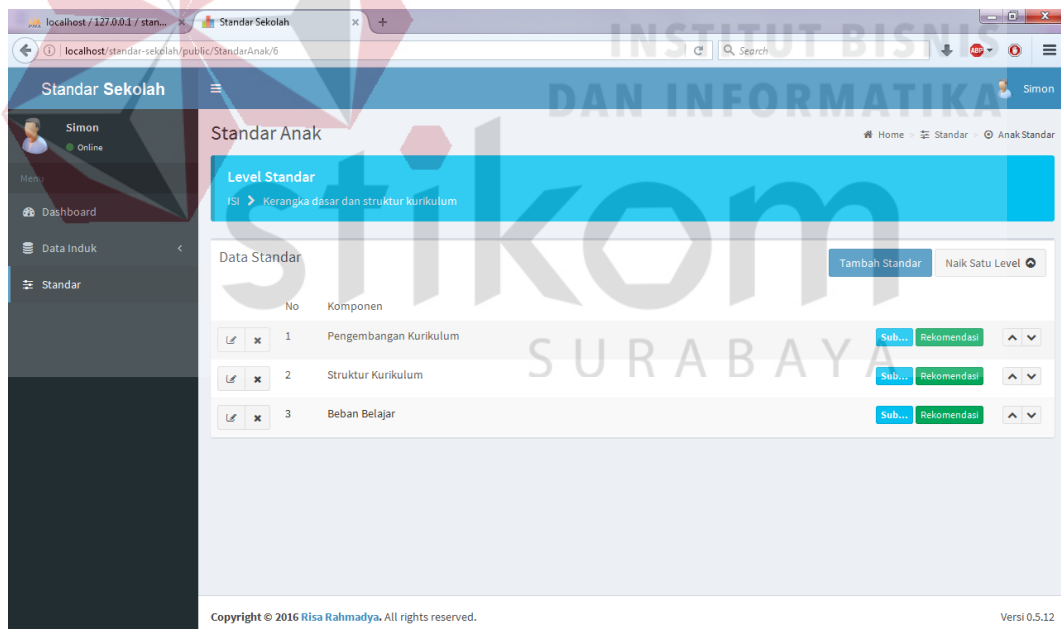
localhost / 127.0.0.1 / stan... ×
Standar Sekolah ×
+
localhost/standar-sekolah/public/StandarAnak/6
Search

INSTITUT BISNIS DAN INFORMATIKA
stikom
SURABAYA

Standar Sekolah
Simon
Simon
Online
Menu
Dashboard
Data Induk
Standar

Standar Anak
Home > Standar > Anak Standar

Level Standar
ISI > Kerangka dasar dan struktur kurikulum

Data Standar
Tambah Standar
Naik Satu Level

| | No | Komponen | |
|---|---|---|---|
| | 1 | Pengembangan Kurikulum | Sub... Rekomendasi |
| | 2 | Struktur Kurikulum | Sub... Rekomendasi |
| | 3 | Beban Belajar | Sub... Rekomendasi |

Copyright © 2016 Risa Rahmadya. All rights reserved.
Versi 0.5.12